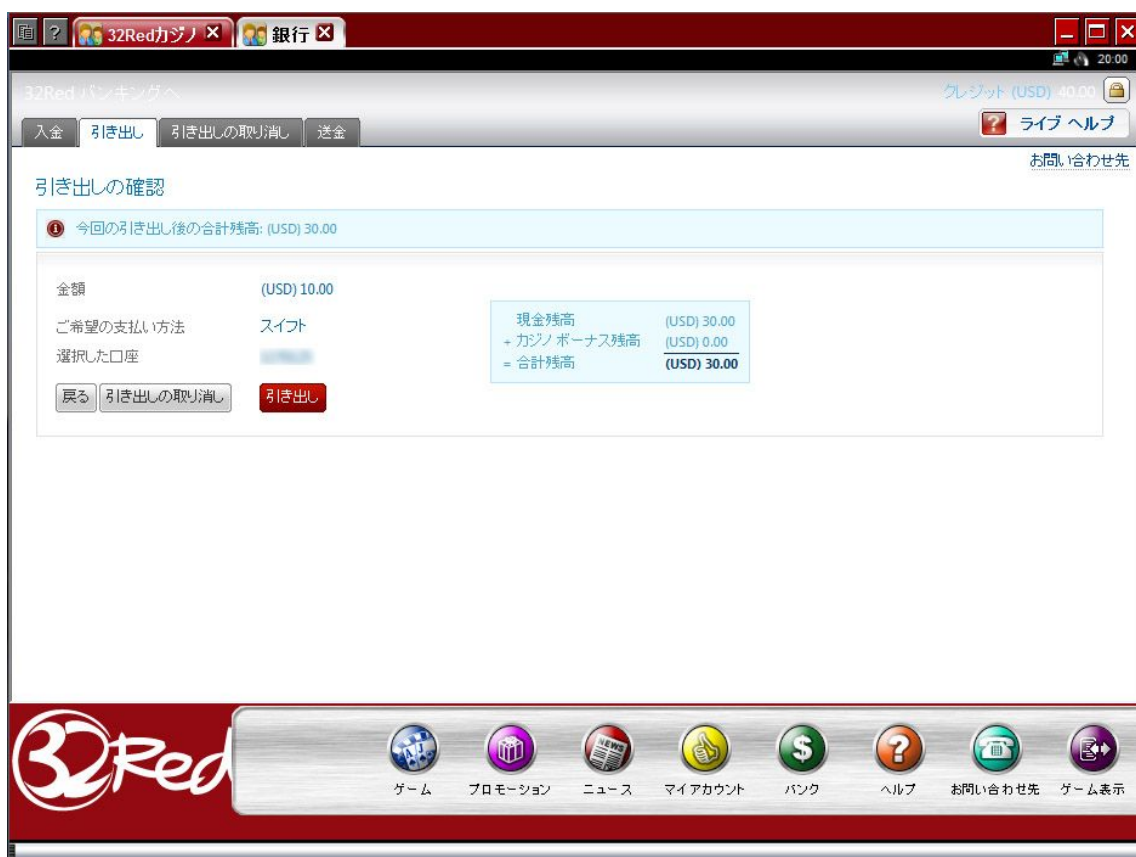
? 32Redカジノ ✕ 銀行 ✕

20:00

32Red バンキングへ

クレジット (USD) 40.00

入金 引き出し 引き出しの取り消し 送金

? ライブ ヘルプ

お問い合わせ先

引き出しの確認

今回の引き出し後の合計残高: (USD) 30.00

金額 (USD) 10.00

ご希望の支払い方法 スイフト

選択した口座 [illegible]

| | |
|---|---|
| 現金残高 | (USD) 30.00 |
| + カジノ ボーナス残高 | (USD) 0.00 |
| = 合計残高 | (USD) 30.00 |

戻る 引き出しの取り消し 引き出し

32Red

ゲーム プロモーション ニュース マイアカウント バンク ヘルプ お問い合わせ先 ゲーム表示